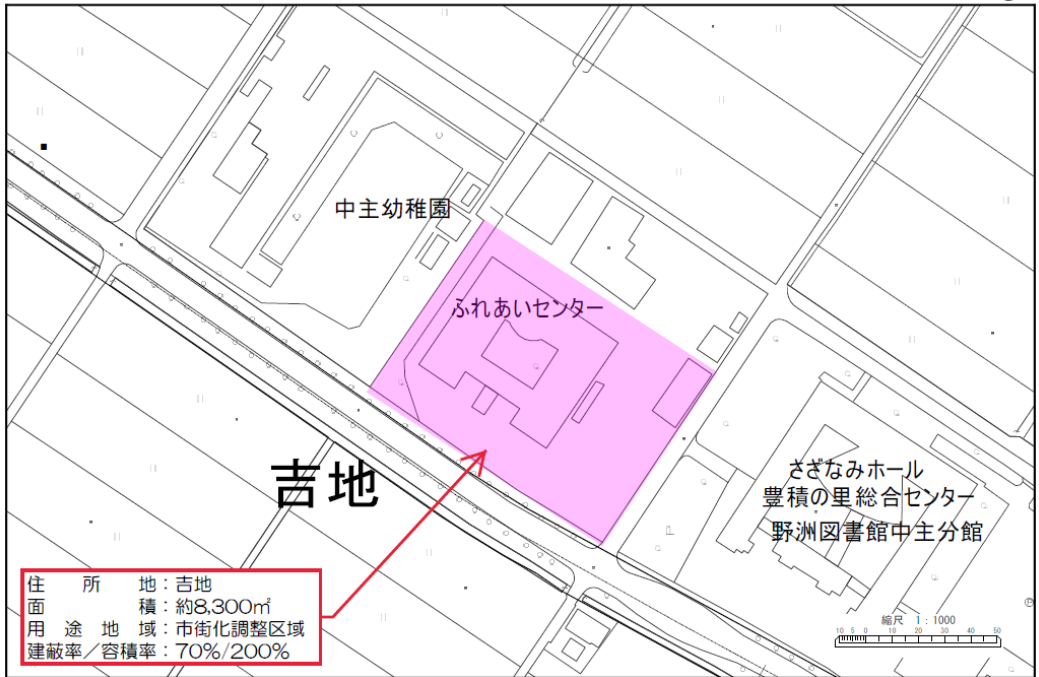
中主幼稚園

ふれあいセンター

吉地

さざなみホール
豊積の里総合センター
野洲図書館中主分館

住　所　地：吉地
面　　　積：約8,300㎡
用 途 地 域：市街化調整区域
建蔽率／容積率：70%/200%

縮尺　1：1000
10 5 0　10　20　30　40　50